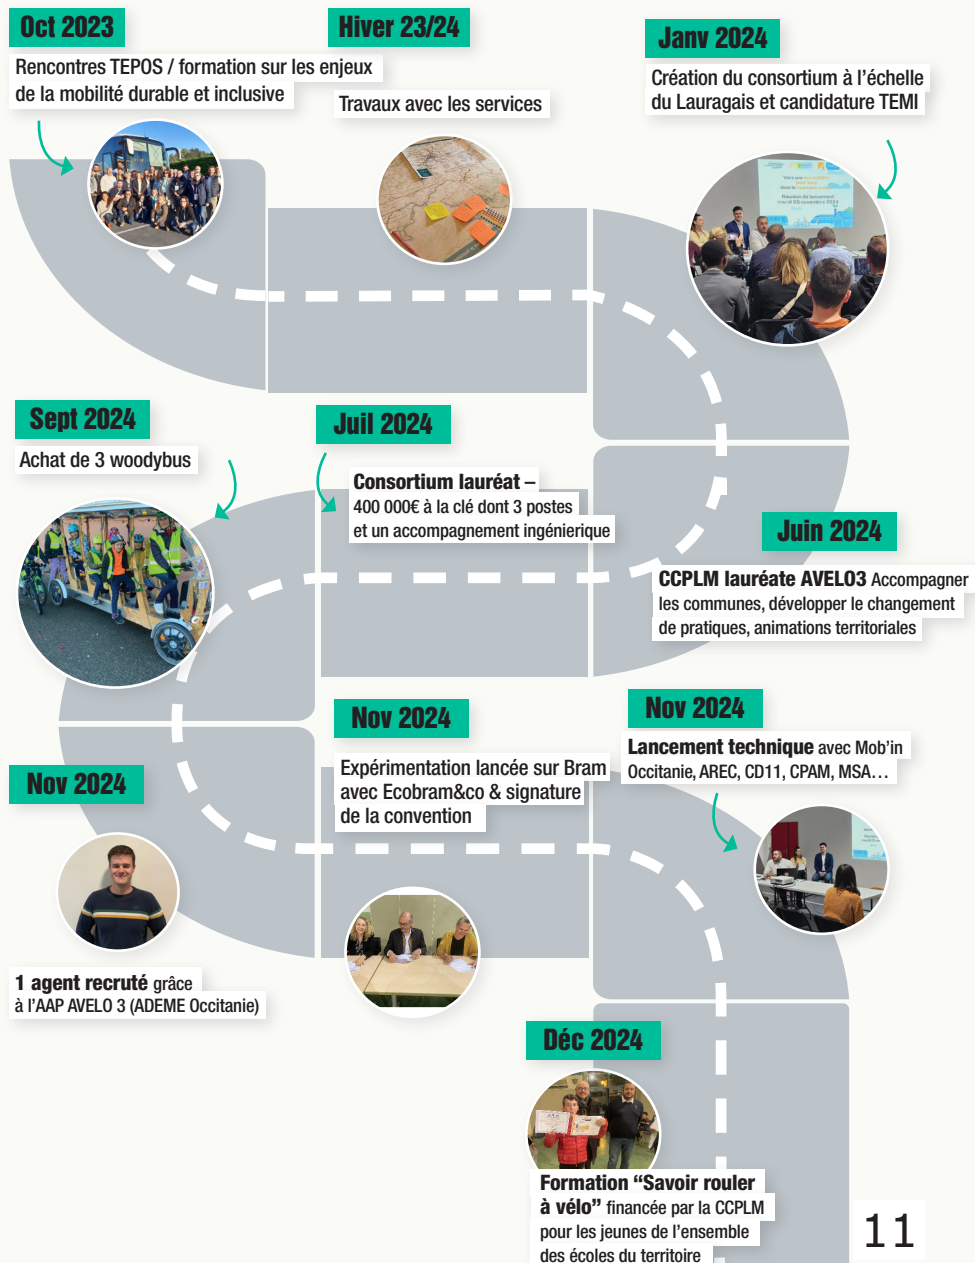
Oct 2023
Rencontres TEPOS / formation sur les enjeux de la mobilité durable et inclusive

Hiver 23/24
Travaux avec les services

Janv 2024
Création du consortium à l'échelle du Lauragais et candidature TEMI

Sept 2024
Achat de 3 woodybus

Juil 2024
Consortium lauréat – 400 000€ à la clé dont 3 postes et un accompagnement ingénierique

Juin 2024
CCPLM lauréate AVELO3 Accompagner les communes, développer le changement de pratiques, animations territoriales

Nov 2024
1 agent recruté grâce à l'AAP AVELO 3 (ADEME Occitanie)

Nov 2024
Expérimentation lancée sur Bram avec Ecobram&co & signature de la convention

Nov 2024
Lancement technique avec Mob'in Occitanie, AREC, CD11, CPAM, MSA…

Déc 2024
Formation "Savoir rouler à vélo" financée par la CCPLM pour les jeunes de l'ensemble des écoles du territoire

11